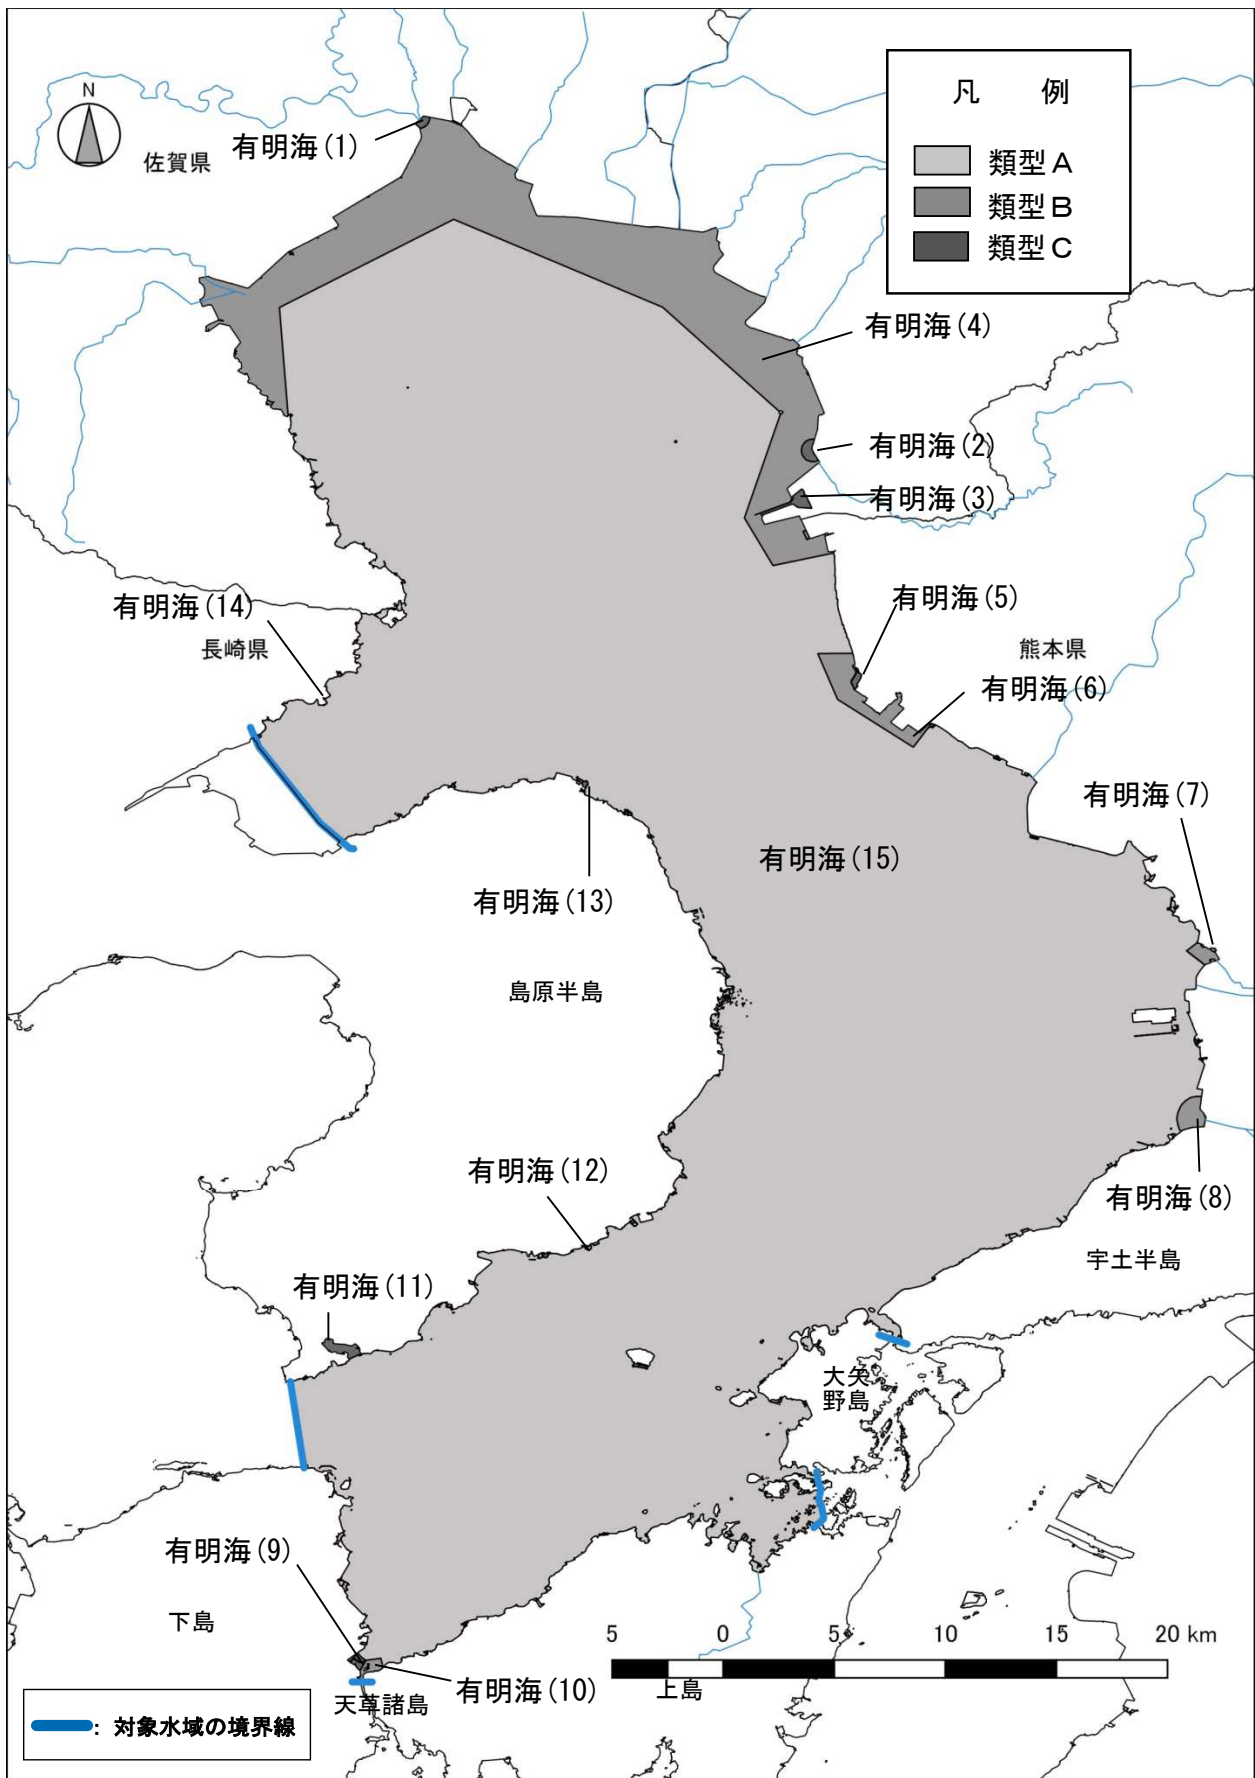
N

佐賀県

有明海(1)

凡　例

類型A

類型B

類型C

有明海(4)

有明海(2)

有明海(3)

有明海(14)

長崎県

有明海(5)

熊本県

有明海(6)

有明海(7)

有明海(15)

有明海(13)

島原半島

有明海(8)

有明海(12)

宇土半島

有明海(11)

大矢野島

有明海(9)

下島

5　0　5　10　15　20 km

上島

天草諸島

有明海(10)

: 対象水域の境界線